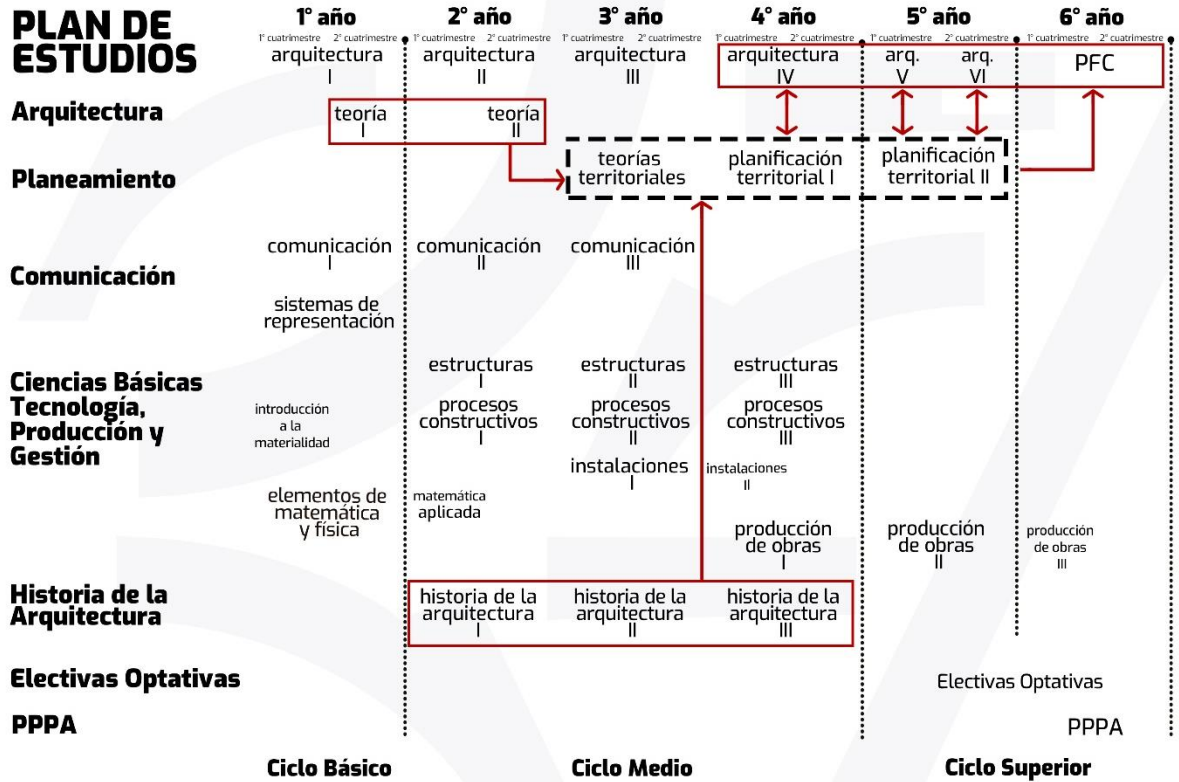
PLAN DE ESTUDIOS

| | 1° año | 2° año | 3° año | 4° año | 5° año | 6° año |
|---|---|---|---|---|---|---|
| | 1° cuatrimestre 2° cuatrimestre | 1° cuatrimestre 2° cuatrimestre | 1° cuatrimestre 2° cuatrimestre | 1° cuatrimestre 2° cuatrimestre | 1° cuatrimestre 2° cuatrimestre | 1° cuatrimestre 2° cuatrimestre |
| | arquitectura I | arquitectura II | arquitectura III | arquitectura IV | arq. V arq. VI | PFC |
| Arquitectura | teoría I | teoría II | | | | |
| Planeamiento | | | teorías territoriales | planificación territorial I | planificación territorial II | |
| Comunicación | comunicación I / sistemas de representación | comunicación II | comunicación III | | | |
| Ciencias Básicas Tecnología, Producción y Gestión | introducción a la materialidad / elementos de matemática y física | estructuras I / procesos constructivos I / matemática aplicada | estructuras II / procesos constructivos II / instalaciones I | estructuras III / procesos constructivos III / instalaciones II / producción de obras I | producción de obras II | producción de obras III |
| Historia de la Arquitectura | | historia de la arquitectura I | historia de la arquitectura II | historia de la arquitectura III | | |
| Electivas Optativas | | | | | Electivas Optativas | |
| PPPA | | | | | | PPPA |

Ciclo Básico

Ciclo Medio

Ciclo Superior